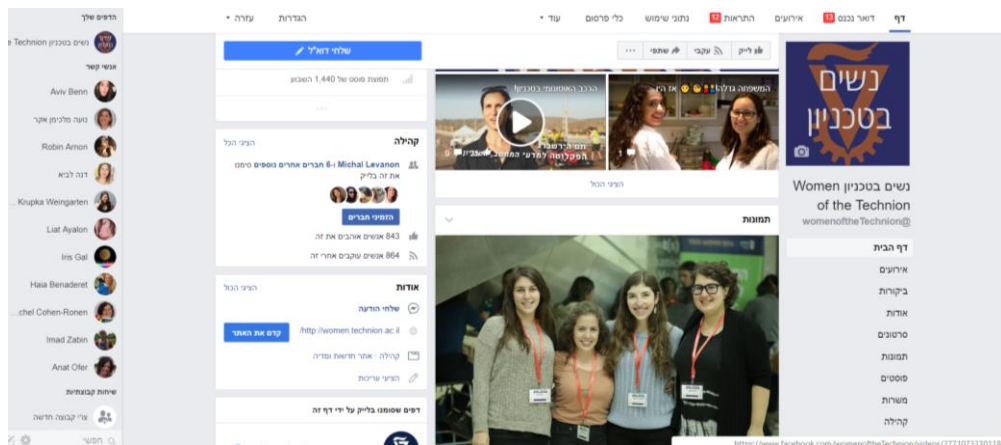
דף
דואר נכנס 13
אירועים
התראות 12
נתוני שימוש
כלי פרסום
עוד
הגדרות
עזרה

נשים בטכניון

נשים בטכניון Women of the Technion
@womenoftheTechnion

דף הבית
אירועים
ביקורות
אודות
סרטונים
תמונות
פוסטים
משרות
קהילה

לייק
עקבו
שתפו
...

המשפחה גדלה!!! את היא
הרכב האוטונומי בטכניון!
יום הדרשנה
הפקולטה למדעי המחשב

הציגו הכל

תמונות

שלחי דוא"ל

תמונת פוסט של 1,440 השבוע

קהילה
הציגו הכל
Michal Levanon ו-6 חברים אחרים נוספים סימנו את זה בלייק
הזמינו חברים
843 אנשים אוהבים את זה
864 אנשים עוקבים אחרי זה

אודות
הציגו הכל
שלחי הודעה
http://women.technion.ac.il/
קדם את האתר
קהילה · אתר חדשות ומדיה
הציעו עריכות

דפים שסומנו בלייק על ידי דף זה

הדפים שלך
נשים בטכניון Technion
אנשי קשר
Aviv Benn
נועה פלכמן אקר
Robin Amon
דנה לביא
Krupka Weingarten
Liat Ayalon
Iris Gal
Haia Benaderet
chel Cohen-Ronen
Imad Zabin
Anat Ofer
שיחות קבוצתיות
צרי קבוצה חדשה
חפשו

https://www.facebook.com/womenoftheTechnion/videos/277107323011